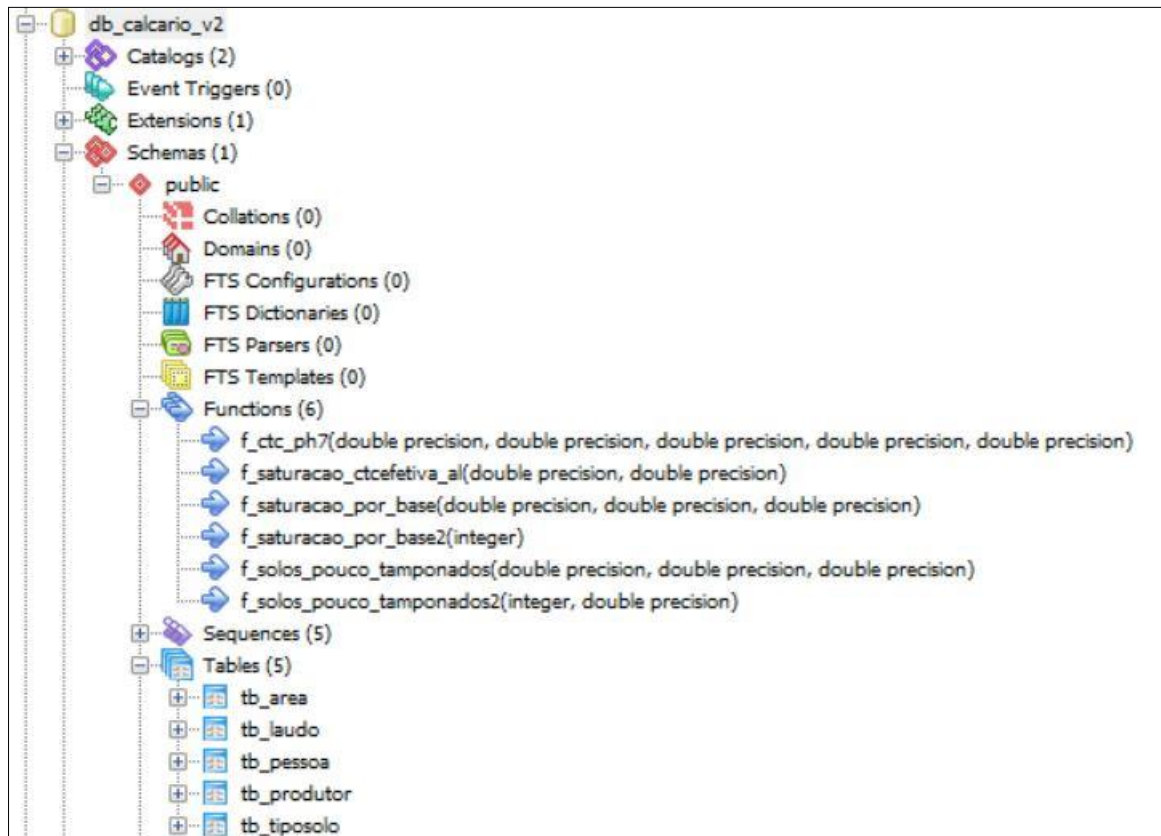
db_calcario_v2
Catalogs (2)
Event Triggers (0)
Extensions (1)
Schemas (1)
public
Collations (0)
Domains (0)
FTS Configurations (0)
FTS Dictionaries (0)
FTS Parsers (0)
FTS Templates (0)
Functions (6)
f_ctc_ph7(double precision, double precision, double precision, double precision, double precision)
f_saturacao_ctcefetiva_al(double precision, double precision)
f_saturacao_por_base(double precision, double precision, double precision)
f_saturacao_por_base2(integer)
f_solos_pouco_tamponados(double precision, double precision, double precision)
f_solos_pouco_tamponados2(integer, double precision)
Sequences (5)
Tables (5)
tb_area
tb_laudo
tb_pessoa
tb_produtor
tb_tiposolo